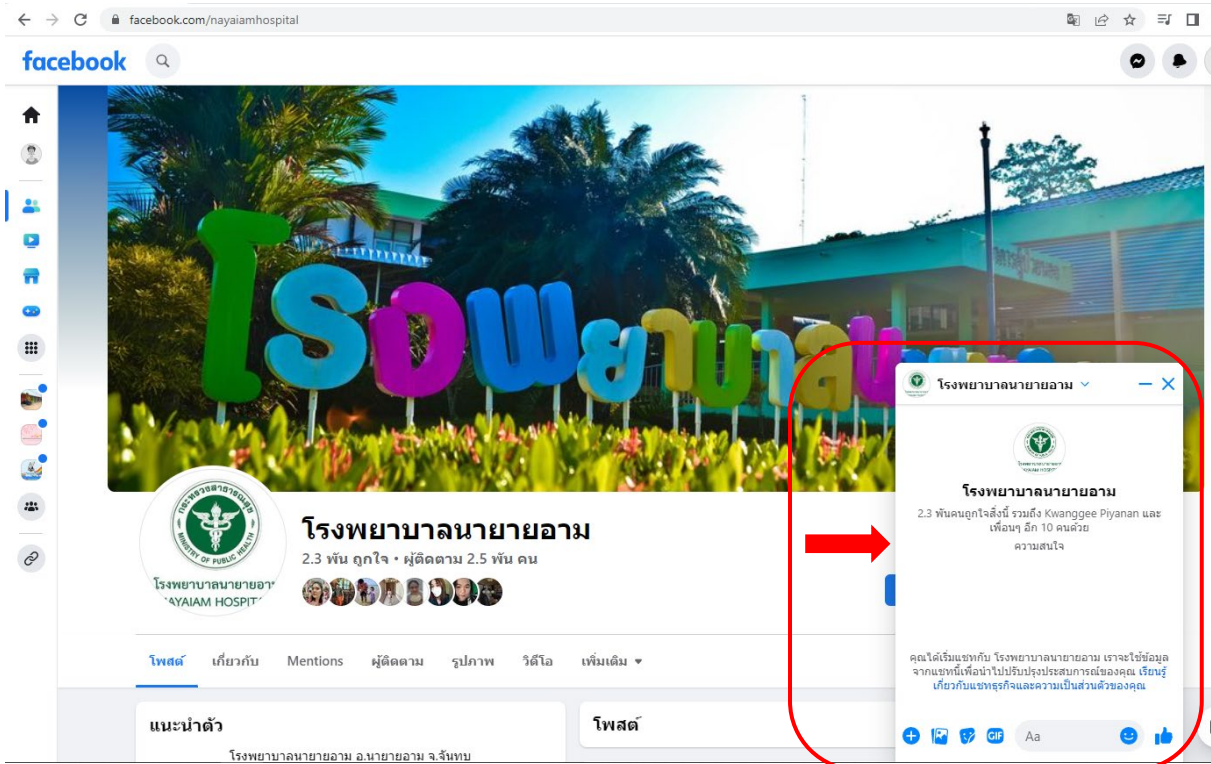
facebook.com/nayaiamhospital

facebook

โรงพยาบาลนา

กระทรวงสาธารณสุข
MINISTRY OF PUBLIC HEALTH
โรงพยาบาลนายายอา
NAYAIAM HOSPIT

โรงพยาบาลนายายอาม
2.3 พัน ถูกใจ • ผู้ติดตาม 2.5 พัน คน

โพสต์ เกี่ยวกับ Mentions ผู้ติดตาม รูปภาพ วิดีโอ เพิ่มเติม

แนะนำตัว
โรงพยาบาลนายายอาม อ.นายายอาม จ.จันทบ

โพสต์

โรงพยาบาลนายายอาม

โรงพยาบาลนายายอาม
2.3 พันคนถูกใจสิ่งนี้ รวมถึง Kwanggee Piyanan และเพื่อนๆ อีก 10 คนด้วย
ความสนใจ

คุณได้เริ่มแชทกับ โรงพยาบาลนายายอาม เราจะใช้ข้อมูลจากแชทนี้เพื่อนำไปปรับปรุงประสบการณ์ของคุณ เรียนรู้เกี่ยวกับแชทธุรกิจและความเป็นส่วนตัวของคุณ

GIF
Aa